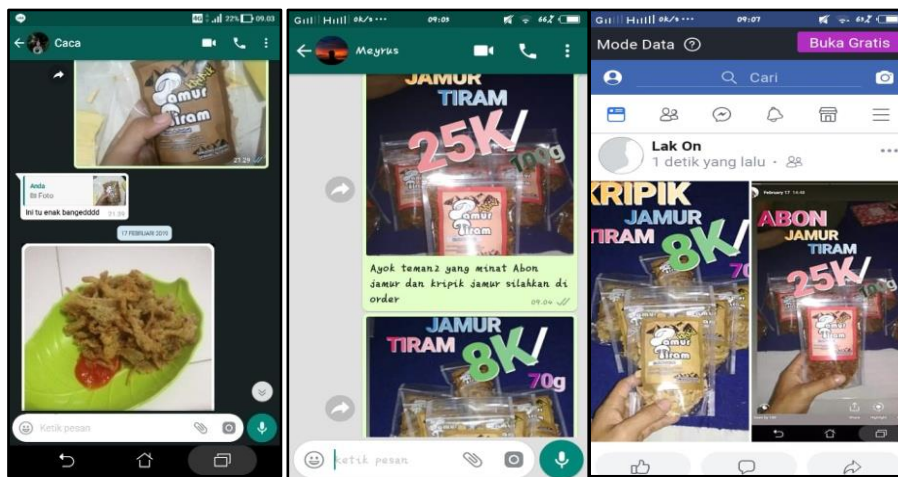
4G 22% 09.03
Caca
Jamur Tiram
21.29
Anda
Foto
Ini tu enak bangedddd 21.30
17 FEBRUARI 2019
Ketik pesan

09:05
Meyrus
JAMUR TIRAM 25K 100g
Jamur Tiram
Ayok teman2 yang minat Abon jamur dan kripik jamur silahkan di order 09.04
JAMUR TIRAM 8K 70g
Ketik pesan

09:07
Mode Data
Buka Gratis
Cari
Lak On
1 detik yang lalu
KRIPIK JAMUR TIRAM 8K 70
February 17
ABON JAMUR TIRAM 25K 100g
Jamur Tiram